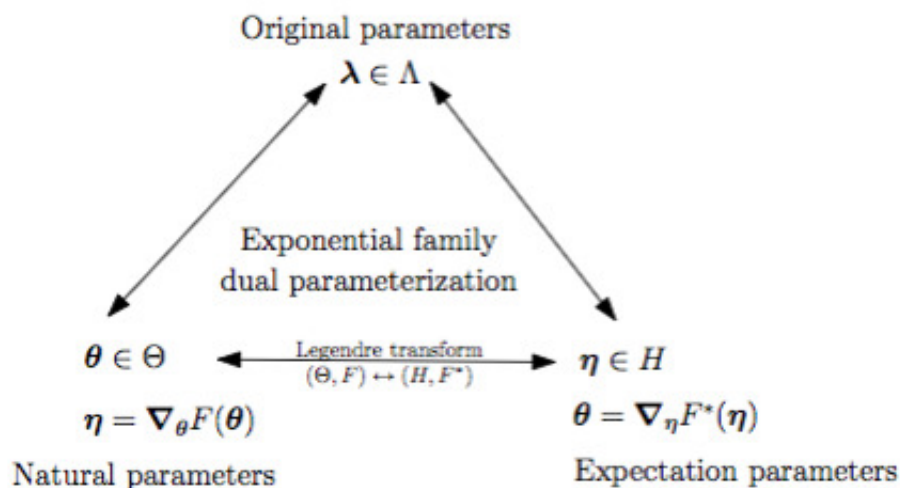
Original parameters

$\boldsymbol{\lambda} \in \Lambda$

Exponential family
dual parameterization

$\boldsymbol{\theta} \in \Theta$

Legendre transform
$(\Theta, F) \leftrightarrow (H, F^{*})$

$\boldsymbol{\eta} \in H$

$\boldsymbol{\eta} = \boldsymbol{\nabla}_{\boldsymbol{\theta}} F(\boldsymbol{\theta})$

$\boldsymbol{\theta} = \boldsymbol{\nabla}_{\boldsymbol{\eta}} F^{*}(\boldsymbol{\eta})$

Natural parameters

Expectation parameters